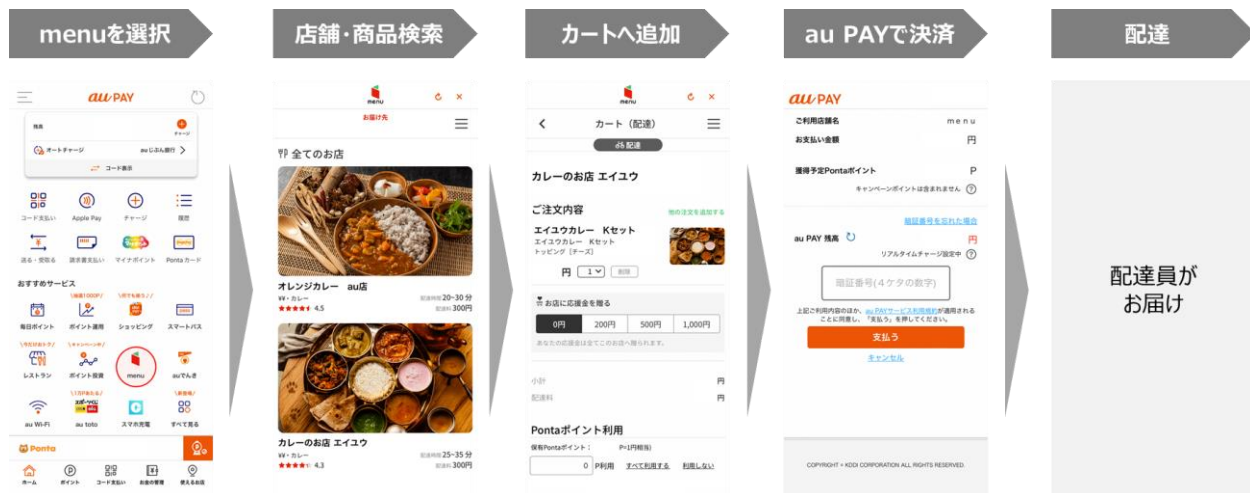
menuを選択

店舗・商品検索

カートへ追加

au PAYで決済

配達

au PAY

残高

チャージ

オートチャージ

auじぶん銀行

コード表示

コード支払い

Apple Pay

チャージ

履歴

送る・受取る

請求書支払い

マイナポイント

Pontaカード

おすすめサービス

毎日ポイント

ポイント運用

ショッピング

スマートパス

レストラン

ポイント投資

menu

auでんき

au Wi-Fi

au toto

スマホ充電

すべて見る

Ponta

ホーム

ポイント

コード支払い

お金の管理

使えるお店

menu

お届け先

全てのお店

オレンジカレー　au店

¥¥・カレー

★★★★ 4.5

配達時間20~30 分

配達料300円

カレーのお店 エイユウ

¥¥・カレー

★★★★ 4.3

配達時間25~35 分

配達料300円

menu

カート（配達）

配達

カレーのお店 エイユウ

ご注文内容

他の注文を追加する

エイユウカレー　Kセット

エイユウカレー　Kセット

トッピング［チーズ］

円　1

削除

お店に応援金を贈る

0円

200円

500円

1,000円

あなたの応援金は全てこのお店へ贈られます。

小計

円

配達料

円

Pontaポイント利用

保有Pontaポイント：

P=1円相当

0　P利用

すべて利用する

利用しない

au PAY

ご利用店舗名

menu

お支払い金額

円

獲得予定Pontaポイント

P

キャンペーンポイントは含まれません

暗証番号を忘れた場合

au PAY 残高

円

リアルタイムチャージ設定中

暗証番号(4ケタの数字)

上記ご利用内容のほか、au PAYサービス利用規約が適用されることに同意し、「支払う」を押してください。

支払う

キャンセル

COPYRIGHT © KDDI CORPORATION ALL RIGHTS RESERVED.

配達員が
お届け